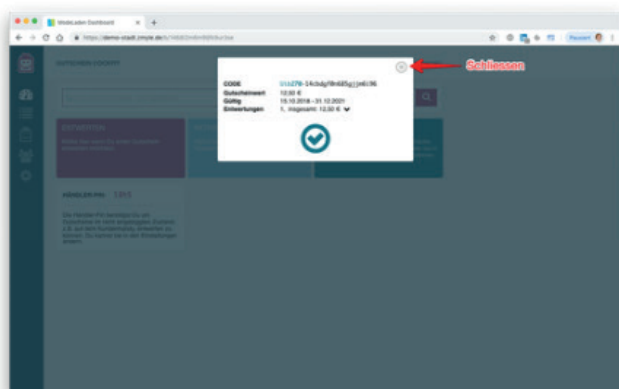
ModeLaden Dashboard
https://demo-stadt.zmyle.de/s/
Pausiert
Schliessen
CODE 1fcb278-14cbdg f9h685gjje6l36
Gutscheinwert 12,00 €
Gültig 15.10.2018 – 31.12.2021
Einlösungen 1, insgesamt: 12,00 €
GUTSCHEIN EINLÖSEN
HÄNDLER-PIN 1.312
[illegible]